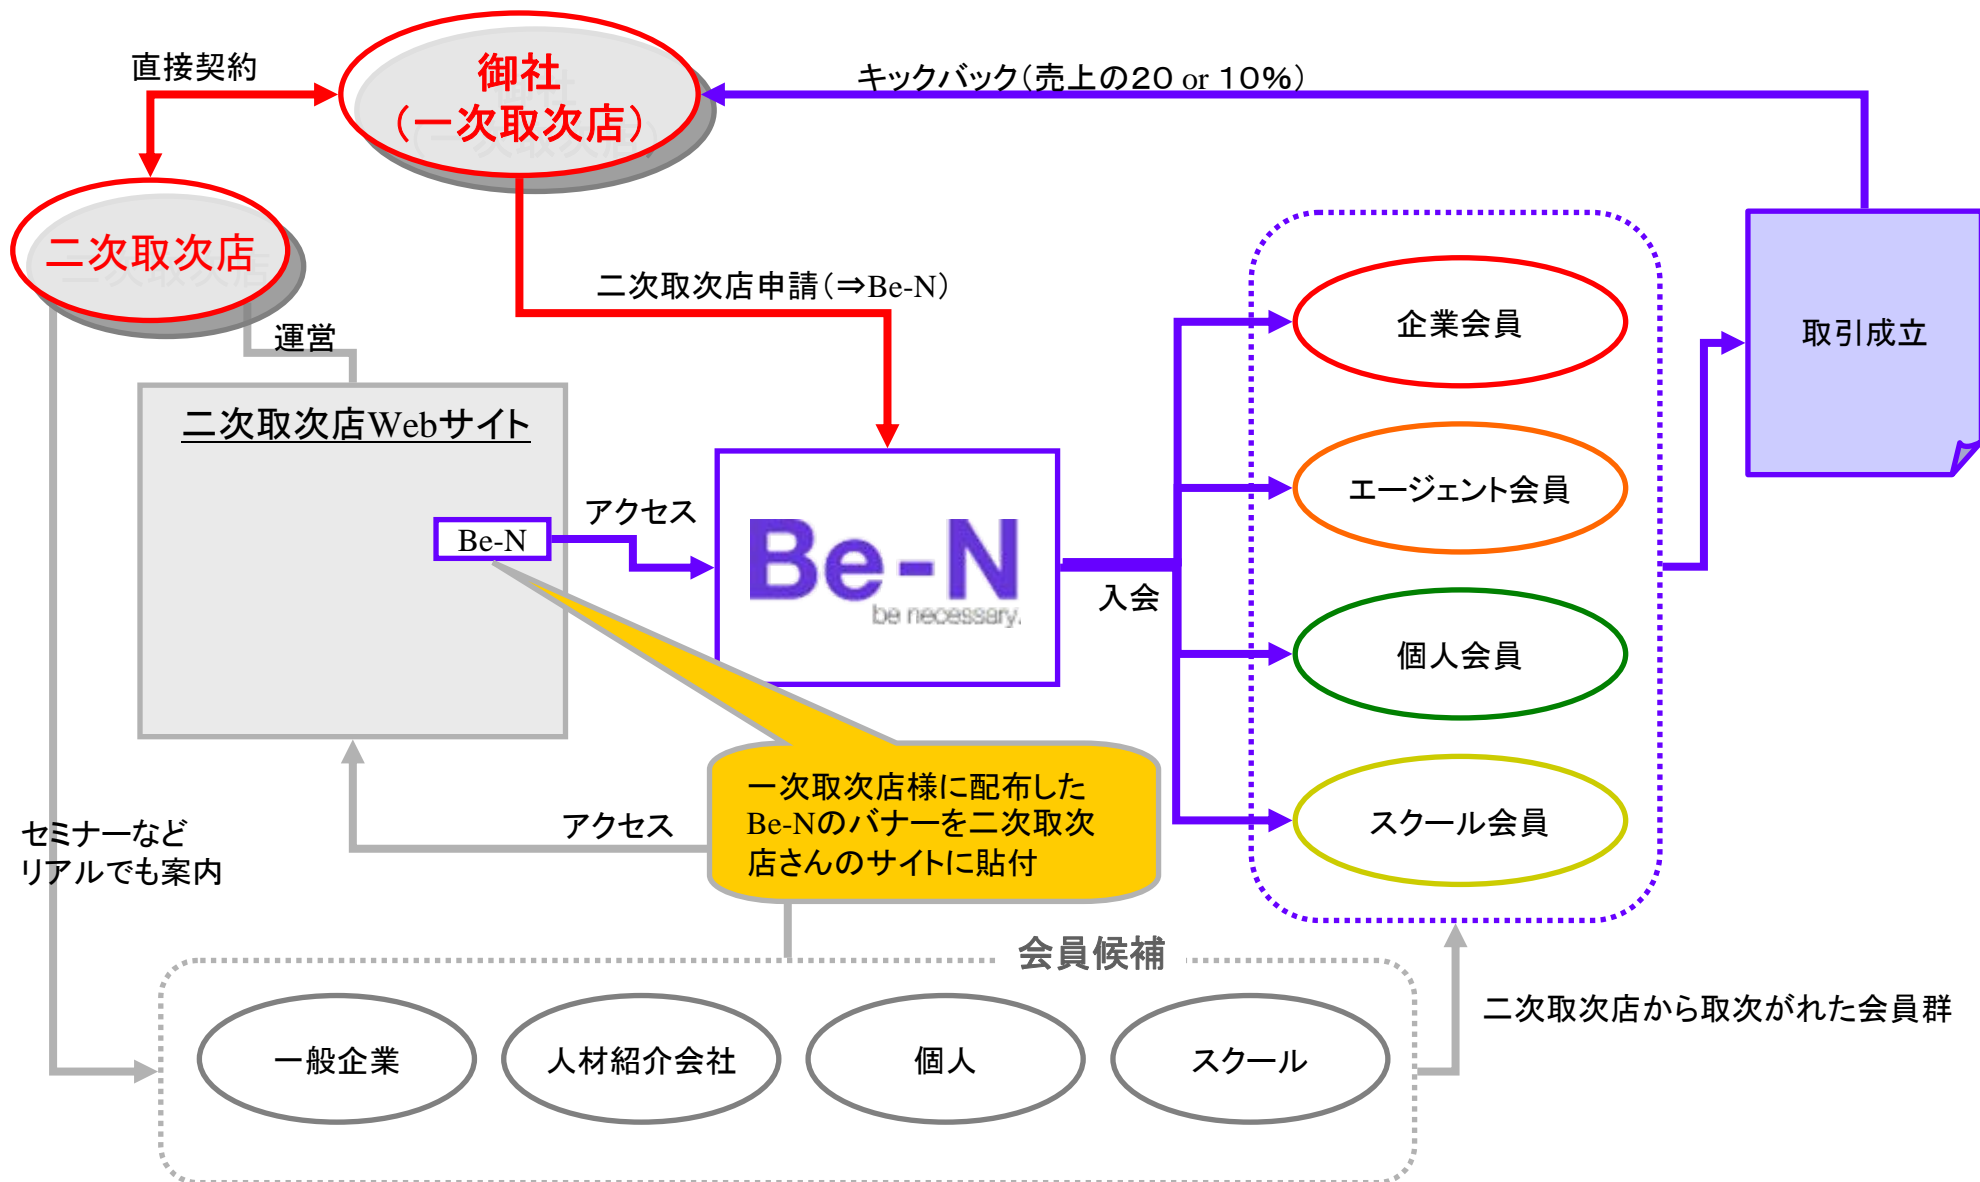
直接契約

御社
（一次取次店）

キックバック（売上の20 or 10%）

二次取次店

二次取次店申請（⇒Be-N）

運営

二次取次店Webサイト

Be-N

アクセス

Be-N
be necessary.

入会

企業会員

エージェント会員

個人会員

スクール会員

取引成立

一次取次店様に配布したBe-Nのバナーを二次取次店さんのサイトに貼付

アクセス

セミナーなど
リアルでも案内

会員候補

一般企業

人材紹介会社

個人

スクール

二次取次店から取次がれた会員群